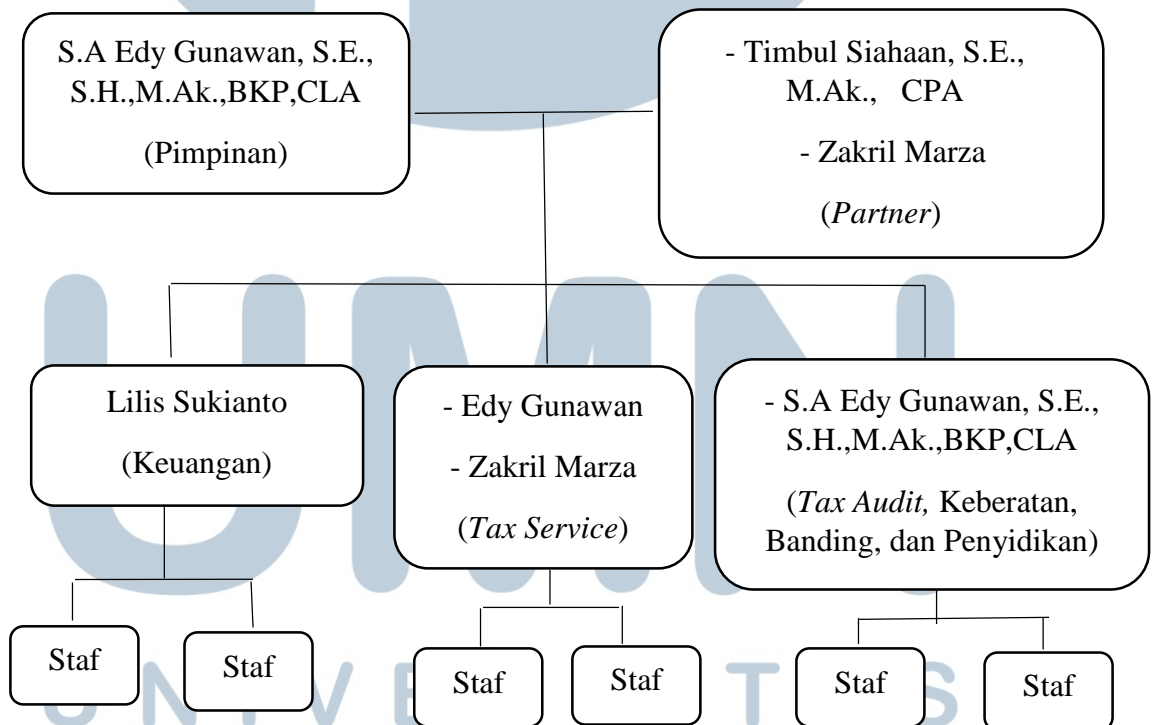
S.A Edy Gunawan, S.E., S.H.,M.Ak.,BKP,CLA

(Pimpinan)

- Timbul Siahaan, S.E., M.Ak., CPA

- Zakril Marza

(*Partner*)

Lilis Sukianto

(Keuangan)

- Edy Gunawan

- Zakril Marza

(*Tax Service*)

- S.A Edy Gunawan, S.E., S.H.,M.Ak.,BKP,CLA

(*Tax Audit,* Keberatan, Banding, dan Penyidikan)

Staf

Staf

Staf

Staf

Staf

Staf

UMN
UNIVERSITAS